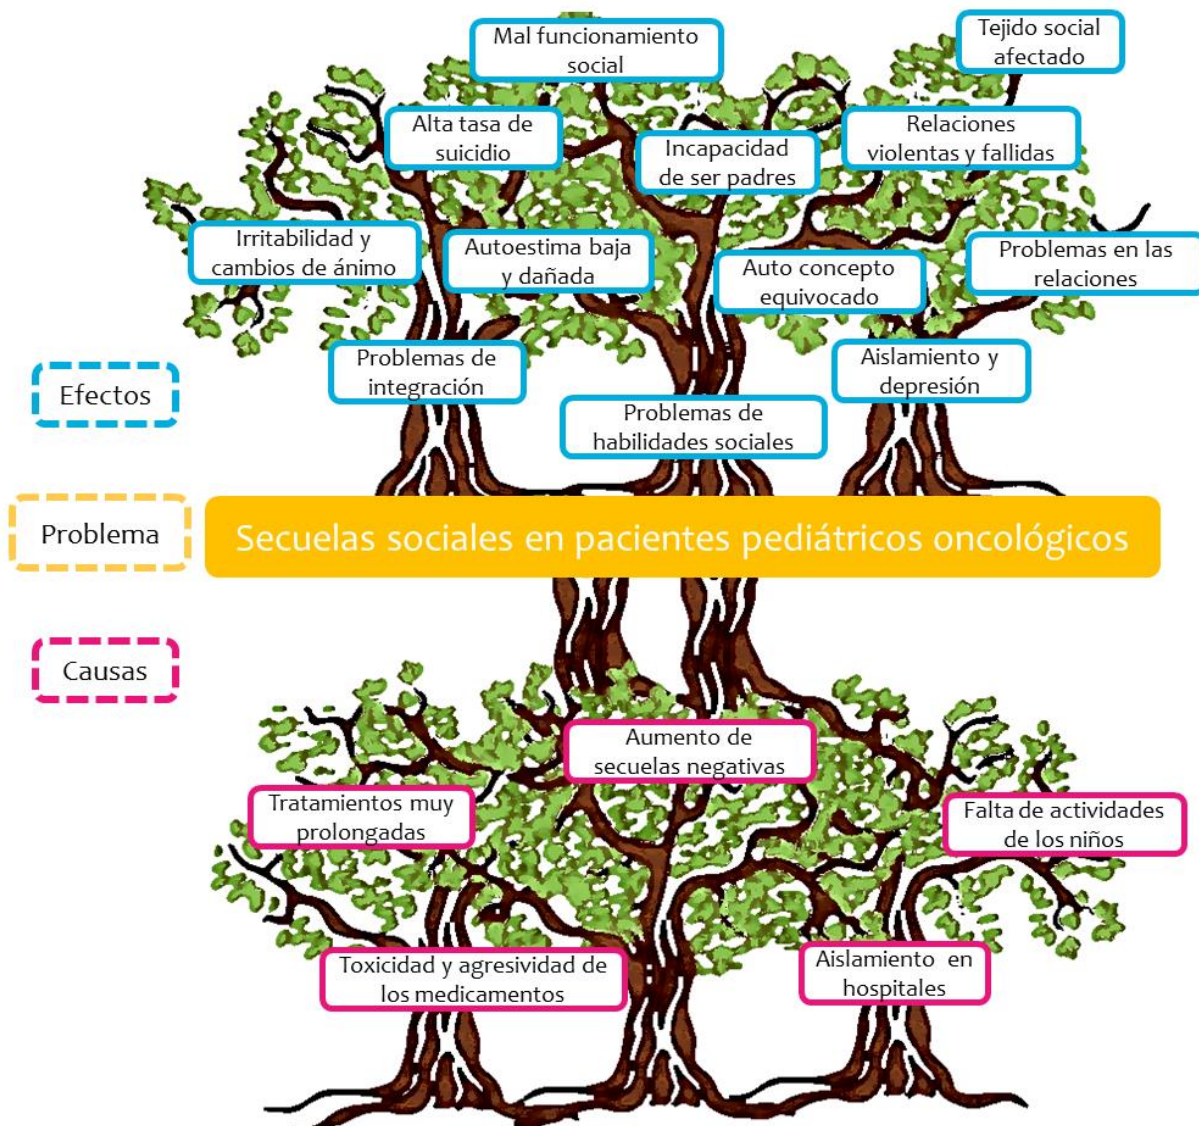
Mal funcionamiento social

Tejido social afectado

Alta tasa de suicidio

Incapacidad de ser padres

Relaciones violentas y fallidas

Irritabilidad y cambios de ánimo

Autoestima baja y dañada

Auto concepto equivocado

Problemas en las relaciones

Efectos

Problemas de integración

Aislamiento y depresión

Problemas de habilidades sociales

Problema

Secuelas sociales en pacientes pediátricos oncológicos

Causas

Aumento de secuelas negativas

Tratamientos muy prolongadas

Falta de actividades de los niños

Toxicidad y agresividad de los medicamentos

Aislamiento en hospitales